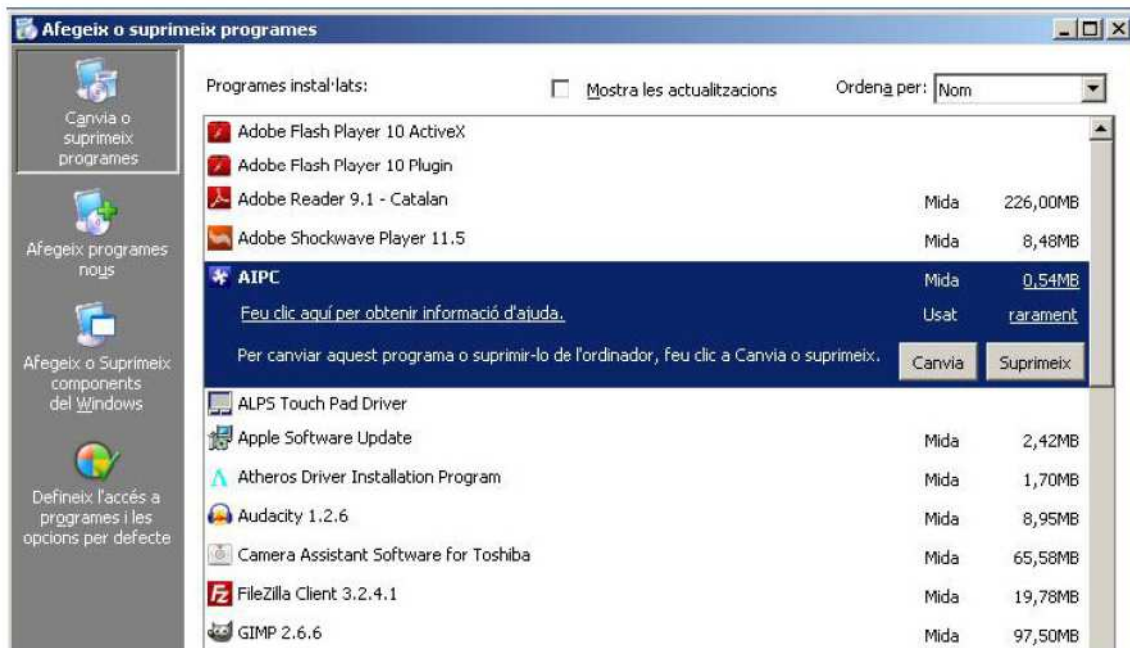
Afegeix o suprimeix programes

Canvia o suprimeix programes

Afegeix programes nous

Afegeix o Suprimeix components del Windows

Defineix l'accés a programes i les opcions per defecte

Programes instal·lats:

Mostra les actualitzacions

Ordena per: Nom

| | | |
|---|---|---|
| Adobe Flash Player 10 ActiveX | | |
| Adobe Flash Player 10 Plugin | | |
| Adobe Reader 9.1 - Catalan | Mida | 226,00MB |
| Adobe Shockwave Player 11.5 | Mida | 8,48MB |
| AIPC | Mida | 0,54MB |
| Feu clic aquí per obtenir informació d'ajuda. | Usat | rarament |
| Per canviar aquest programa o suprimir-lo de l'ordinador, feu clic a Canvia o suprimeix. | Canvia | Suprimeix |
| ALPS Touch Pad Driver | | |
| Apple Software Update | Mida | 2,42MB |
| Atheros Driver Installation Program | Mida | 1,70MB |
| Audacity 1.2.6 | Mida | 8,95MB |
| Camera Assistant Software for Toshiba | Mida | 65,58MB |
| FileZilla Client 3.2.4.1 | Mida | 19,78MB |
| GIMP 2.6.6 | Mida | 97,50MB |